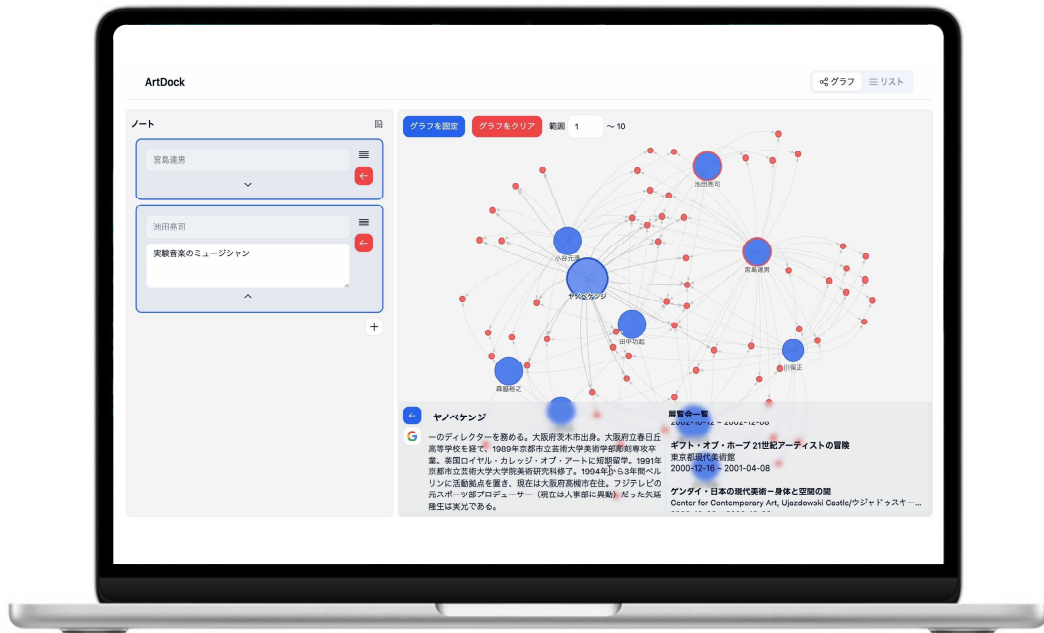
ArtDock

グラフ
リスト

ノート

宮島達男

池田亮司

実験音楽のミュージシャン

グラフを固定
グラフをクリア
範囲 1 〜 10

池田亮司
小谷元彦
宮島達男
ヤノベケンジ
田中功起
森脇裕之
小谷正

ヤノベケンジ

ーのディレクターを務める。大阪府茨木市出身。大阪府立春日丘高等学校を経て、1989年京都市立芸術大学美術学部彫刻専攻卒業。英国ロイヤル・カレッジ・オブ・アートに短期留学。1991年京都市立芸術大学大学院美術研究科修了。1994年から3年間ベルリンに活動拠点を置き、現在は大阪府高槻市在住。フジテレビの元スポーツ部プロデューサー（現在は人事部に異動）だった矢延隆生は実兄である。

展覧会一覧
2002-10-12 ~ 2002-12-08
ギフト・オブ・ホープ 21世紀アーティストの冒険
東京都現代美術館
2000-12-16 ~ 2001-04-08
ゲンダイ・日本の現代美術ー身体と空間の間
Center for Contemporary Art, Ujazdowski Castle/ウジャドゥスキー…